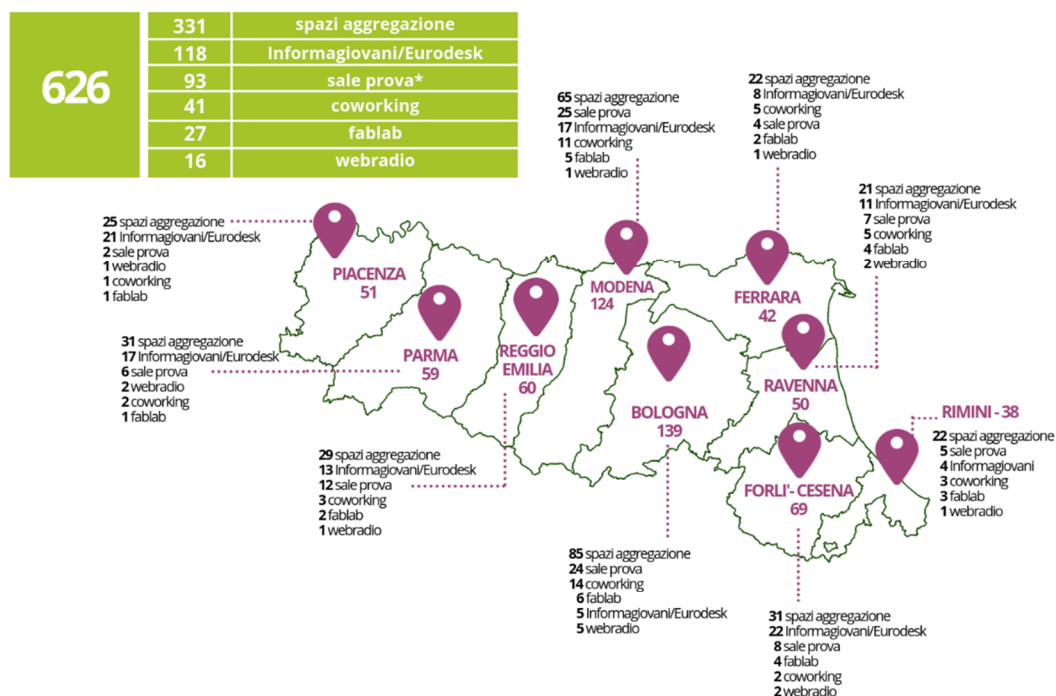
626

| | |
|---|---|
| 331 | spazi aggregazione |
| 118 | Informagiovani/Eurodesk |
| 93 | sale prova* |
| 41 | coworking |
| 27 | fablab |
| 16 | webradio |

65 spazi aggregazione
25 sale prova
17 Informagiovani/Eurodesk
11 coworking
5 fablab
1 webradio

22 spazi aggregazione
8 Informagiovani/Eurodesk
5 coworking
4 sale prova
2 fablab
1 webradio

21 spazi aggregazione
11 Informagiovani/Eurodesk
7 sale prova
5 coworking
4 fablab
2 webradio

25 spazi aggregazione
21 Informagiovani/Eurodesk
2 sale prova
1 webradio
1 coworking
1 fablab

PIACENZA
51

PARMA
59

REGGIO EMILIA
60

MODENA
124

FERRARA
42

RAVENNA
50

BOLOGNA
139

FORLI'- CESENA
69

RIMINI - 38

31 spazi aggregazione
17 Informagiovani/Eurodesk
6 sale prova
2 webradio
2 coworking
1 fablab

22 spazi aggregazione
5 sale prova
4 Informagiovani
3 coworking
3 fablab
1 webradio

29 spazi aggregazione
13 Informagiovani/Eurodesk
12 sale prova
3 coworking
2 fablab
1 webradio

85 spazi aggregazione
24 sale prova
14 coworking
6 fablab
5 Informagiovani/Eurodesk
5 webradio

31 spazi aggregazione
22 Informagiovani/Eurodesk
8 sale prova
4 fablab
2 coworking
2 webradio